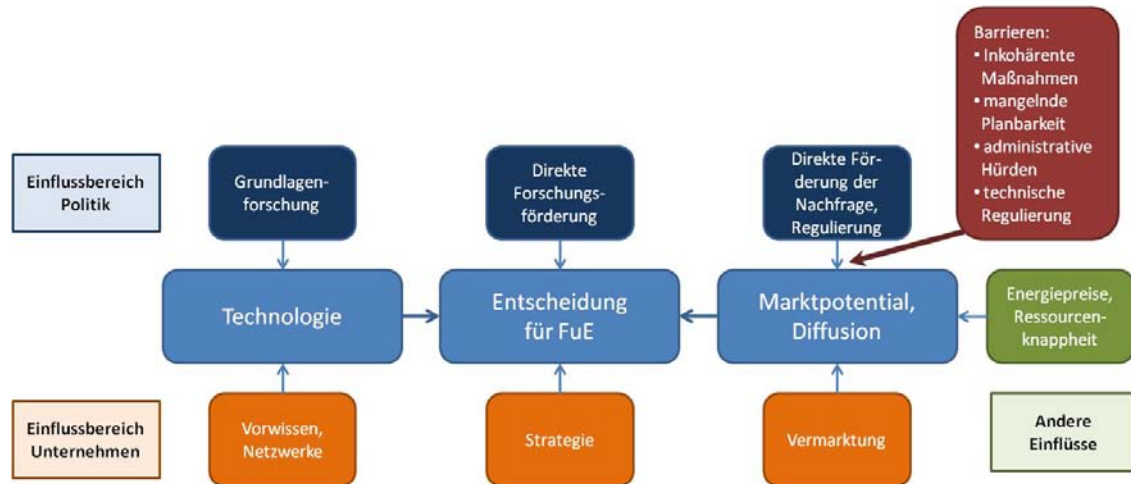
Barrieren:
• Inkohärente Maßnahmen
• mangelnde Planbarkeit
• administrative Hürden
• technische Regulierung

Einflussbereich Politik

Grundlagenforschung

Direkte Forschungsförderung

Direkte Förderung der Nachfrage, Regulierung

Technologie

Entscheidung für FuE

Marktpotential, Diffusion

Energiepreise, Ressourcenknappheit

Einflussbereich Unternehmen

Vorwissen, Netzwerke

Strategie

Vermarktung

Andere Einflüsse